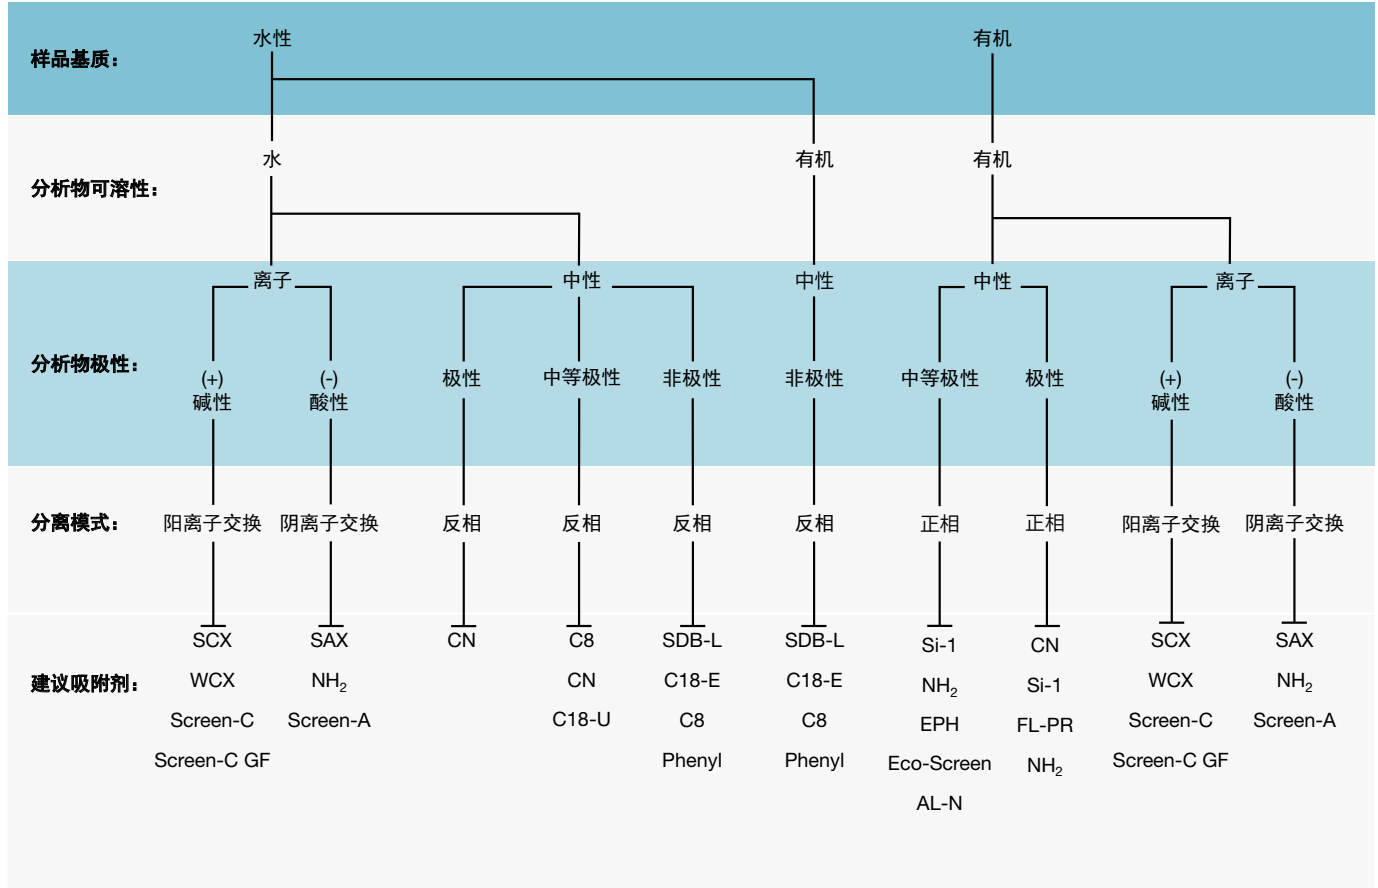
样品基质：
水性
有机

分析物可溶性：
水
有机
有机

分析物极性：
离子
中性
中性
中性
离子

(+) 碱性
(-) 酸性
极性
中等极性
非极性
非极性
中等极性
极性
(+) 碱性
(-) 酸性

分离模式：
阳离子交换
阴离子交换
反相
反相
反相
反相
正相
正相
阳离子交换
阴离子交换

建议吸附剂：
SCX
WCX
Screen-C
Screen-C GF

SAX
$NH_2$
Screen-A

CN

C8
CN
C18-U

SDB-L
C18-E
C8
Phenyl

SDB-L
C18-E
C8
Phenyl

Si-1
$NH_2$
EPH
Eco-Screen
AL-N

CN
Si-1
FL-PR
$NH_2$

SCX
WCX
Screen-C
Screen-C GF

SAX
$NH_2$
Screen-A